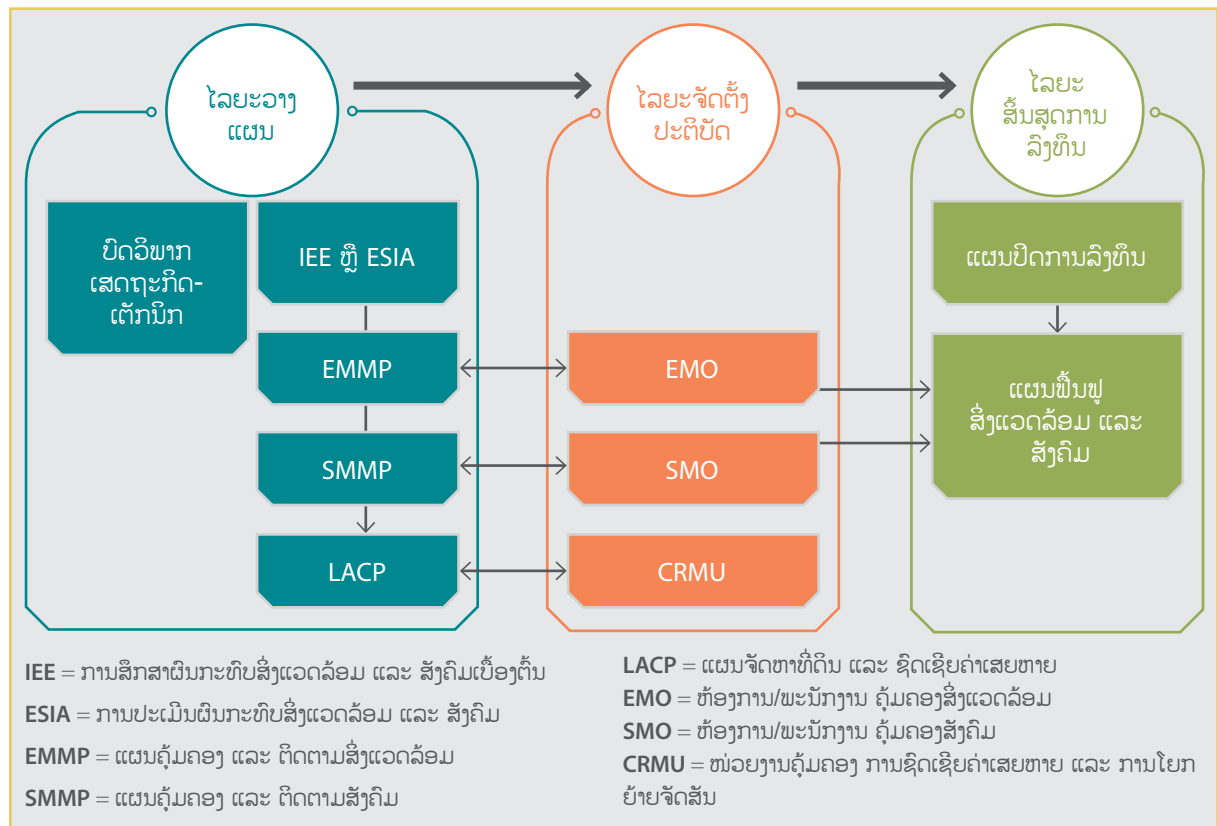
ໄລຍະວາງແຜນ

ໄລຍະຈັດຕັ້ງປະຕິບັດ

ໄລຍະສິ້ນສຸດການລົງທຶນ

ບົດວິພາກເສດຖະກິດ-ເຕັກນິກ

IEE ຫຼື ESIA

EMMP

SMMP

LACP

EMO

SMO

CRMU

ແຜນປິດການລົງທຶນ

ແຜນຟື້ນຟູສິ່ງແວດລ້ອມ ແລະ ສັງຄົມ

IEE = ການສຶກສາຜົນກະທົບສິ່ງແວດລ້ອມ ແລະ ສັງຄົມເບື້ອງຕົ້ນ

ESIA = ການປະເມີນຜົນກະທົບສິ່ງແວດລ້ອມ ແລະ ສັງຄົມ

EMMP = ແຜນຄຸ້ມຄອງ ແລະ ຕິດຕາມສິ່ງແວດລ້ອມ

SMMP = ແຜນຄຸ້ມຄອງ ແລະ ຕິດຕາມສັງຄົມ

LACP = ແຜນຈັດຫາທີ່ດິນ ແລະ ຊົດເຊີຍຄ່າເສຍຫາຍ

EMO = ຫ້ອງການ/ພະນັກງານ ຄຸ້ມຄອງສິ່ງແວດລ້ອມ

SMO = ຫ້ອງການ/ພະນັກງານ ຄຸ້ມຄອງສັງຄົມ

CRMU = ໜ່ວຍງານຄຸ້ມຄອງ ການຊົດເຊີຍຄ່າເສຍຫາຍ ແລະ ການໂຍກຍ້າຍຈັດສັນ